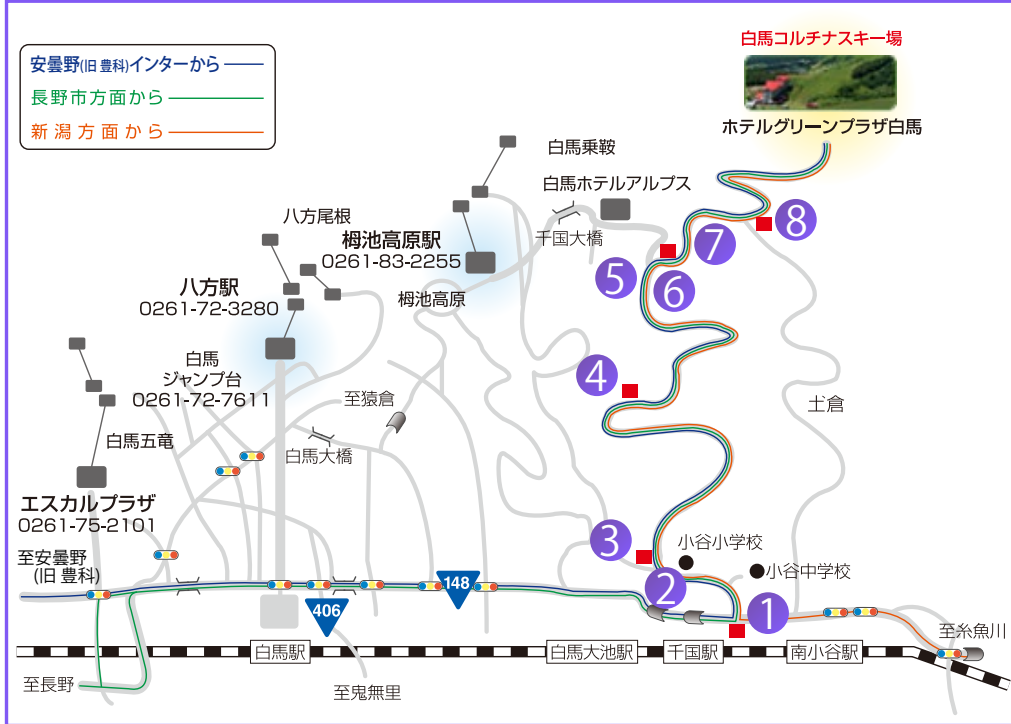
安曇野(旧 豊科)インターから
長野市方面から
新潟方面から

白馬コルチナスキー場
ホテルグリーンプラザ白馬

白馬乗鞍
白馬ホテルアルプス
千国大橋
八方尾根
栂池高原駅
0261-83-2255
栂池高原
八方駅
0261-72-3280
白馬
ジャンプ台
0261-72-7611
至猿倉
白馬大橋
白馬五竜
エスカルプラザ
0261-75-2101
至安曇野
(旧 豊科)
土倉
小谷小学校
小谷中学校
148
406
白馬駅
白馬大池駅
千国駅
南小谷駅
至糸魚川
至長野
至鬼無里

1
2
3
4
5
6
7
8